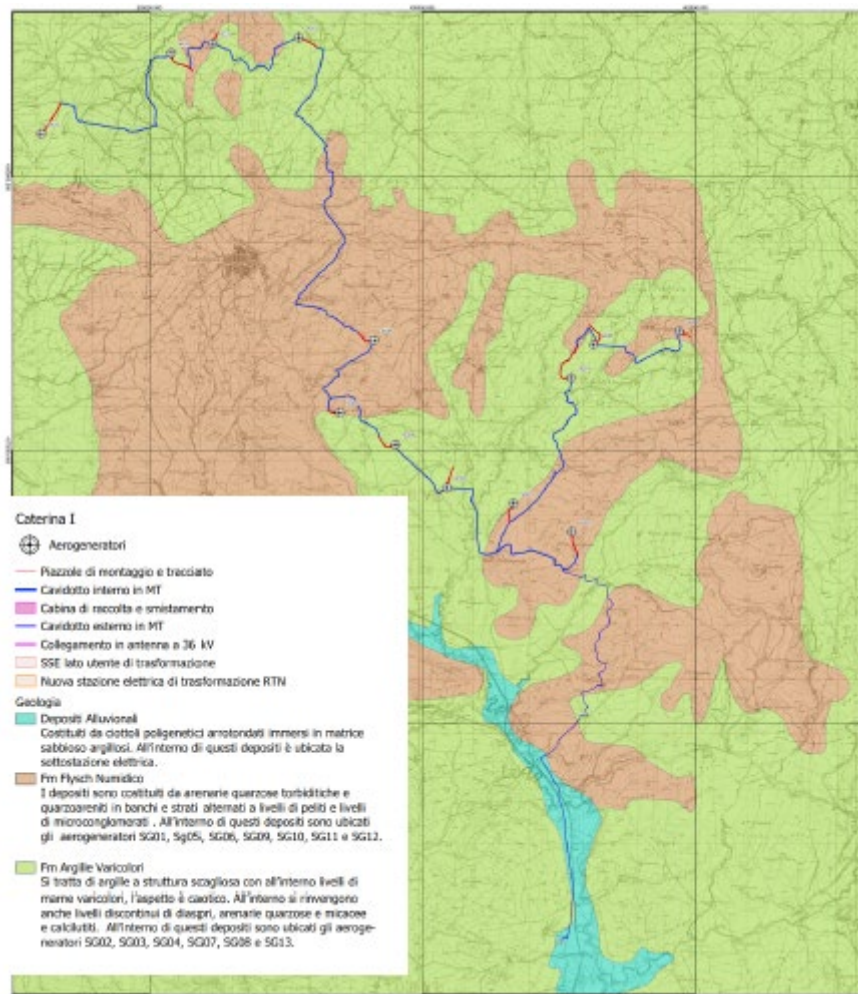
Caterina I

Aerogeneratori

Piazzole di montaggio e tracciato

Cavidotto interno in MT

Cabina di raccolta e smistamento

Cavidotto esterno in MT

Collegamento in antenna a 36 kV

SSE lato utente di trasformazione

Nuova stazione elettrica di trasformazione RTN

Geologia

Depositi Alluvionali
Costituiti da ciottoli poligenetici arrotondati immersi in matrice sabbioso-argillosi. All'interno di questi depositi è ubicata la sottostazione elettrica.

Fm Flysch Numidico
I depositi sono costituiti da arenarie quarzose torbiditiche e quarzoareniti in banchi e strati alternati a livelli di peliti e livelli di microconglomerati . All'interno di questi depositi sono ubicati gli aerogeneratori SG01, Sg05, SG06, SG09, SG10, SG11 e SG12.

Fm Argille Varicolori
Si tratta di argille a struttura scagliosa con all'interno livelli di marne varicolori, l'aspetto è caotico. All'interno si rinvengono anche livelli discontinui di diaspri, arenarie quarzose e micacee e calcilutiti. All'interno di questi depositi sono ubicati gli aerogeneratori SG02, SG03, SG04, SG07, SG08 e SG13.